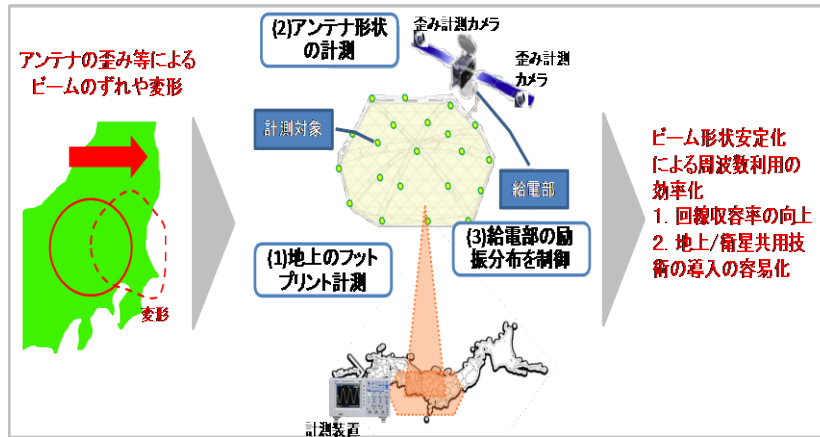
アンテナの歪み等による
ビームのずれや変形

変形

(2)アンテナ形状
の計測

歪み計測カメラ

歪み計測
カメラ

計測対象

給電部

(3)給電部の励
振分布を制御

(1)地上のフット
プリント計測

計測装置

ビーム形状安定化
による周波数利用の
効率化
1. 回線収容率の向上
2. 地上/衛星共用技
術の導入の容易化